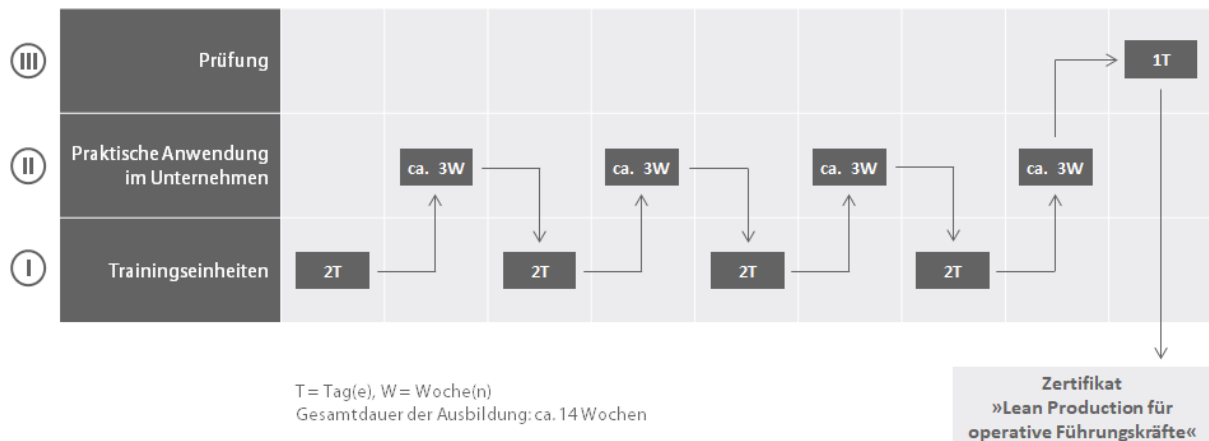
III Prüfung

II Praktische Anwendung im Unternehmen

I Trainingseinheiten

2T

ca. 3W

2T

ca. 3W

2T

ca. 3W

2T

ca. 3W

1T

T = Tag(e), W = Woche(n)
Gesamtdauer der Ausbildung: ca. 14 Wochen

Zertifikat »Lean Production für operative Führungskräfte«